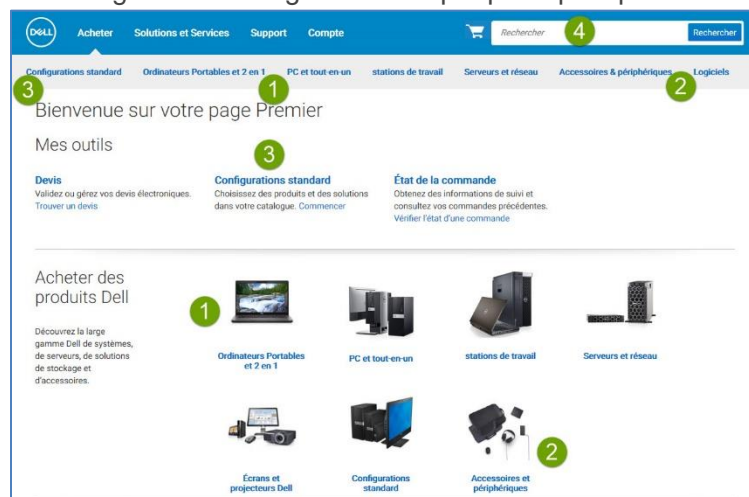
DELL Acheter Solutions et Services Support Compte Rechercher Rechercher

4

Configurations standard Ordinateurs Portables et 2 en 1 PC et tout-en-un stations de travail Serveurs et réseau Accessoires & périphériques Logiciels

3 1 2

Bienvenue sur votre page Premier

Mes outils

3

Devis
Validez ou gérez vos devis électroniques.
Trouver un devis

Configurations standard
Choisissez des produits et des solutions dans votre catalogue. Commencer

État de la commande
Obtenez des informations de suivi et consultez vos commandes précédentes.
Vérifier l'état d'une commande

Acheter des produits Dell

Découvrez la large gamme Dell de systèmes, de serveurs, de solutions de stockage et d'accessoires.

1

Ordinateurs Portables et 2 en 1

PC et tout-en-un

stations de travail

Serveurs et réseau

Écrans et projecteurs Dell

Configurations standard

2

Accessoires et périphériques